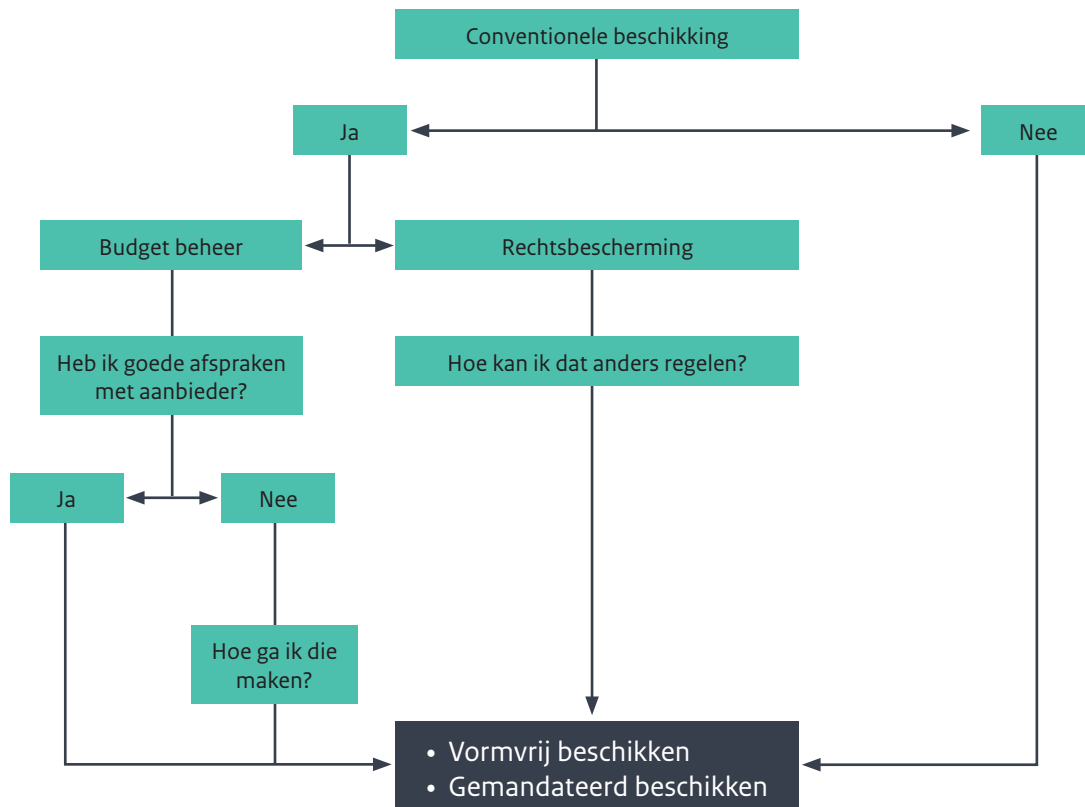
Conventionele beschikking

Ja

Nee

Budget beheer

Rechtsbescherming

Heb ik goede afspraken met aanbieder?

Hoe kan ik dat anders regelen?

Ja

Nee

Hoe ga ik die maken?

• Vormvrij beschikken
• Gemandateerd beschikken